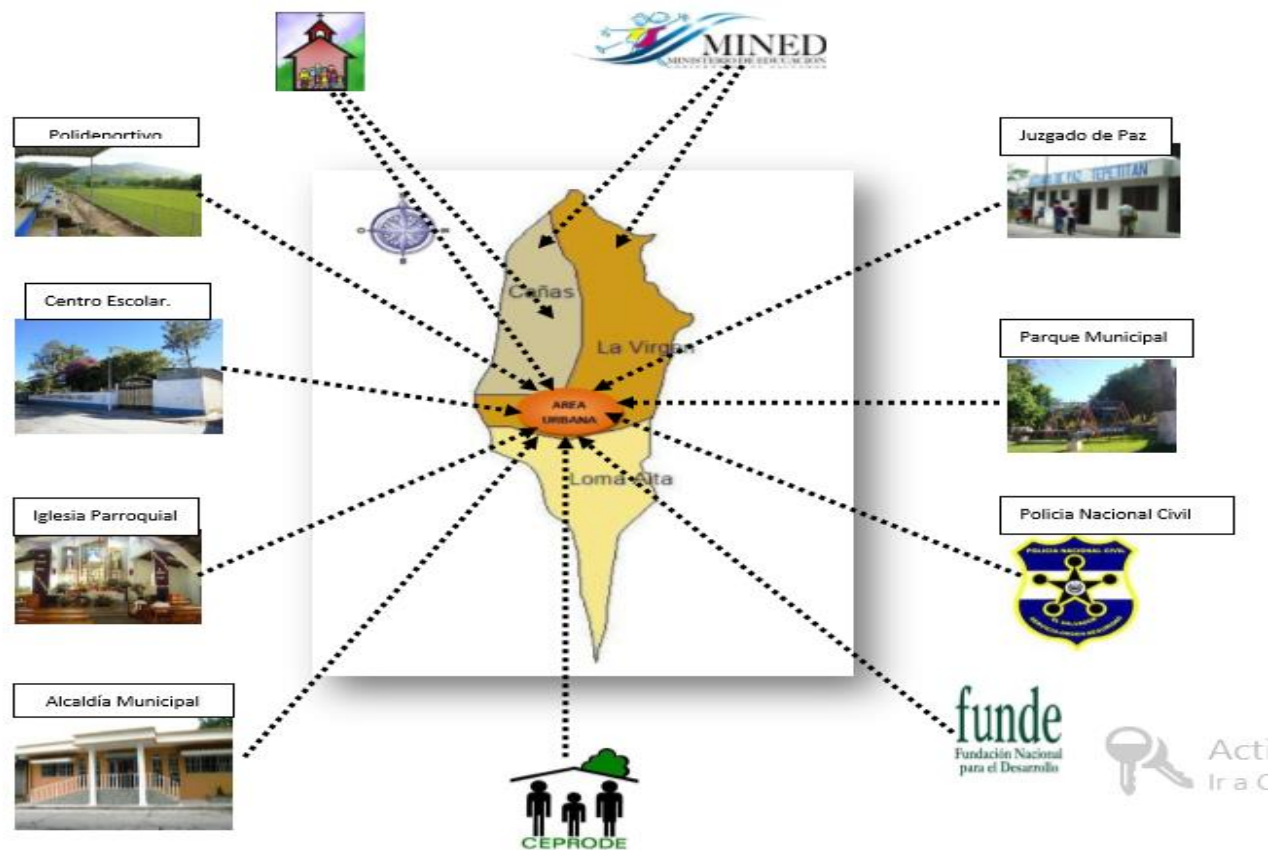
MINED
MINISTERIO DE EDUCACIÓN

Polideportivo

Juzgado de Paz

Centro Escolar.

Cañas

La Virgen

Parque Municipal

AREA URBANA

Loma Alta

Iglesia Parroquial

Policia Nacional Civil

POLICIA NACIONAL CIVIL
EL SALVADOR

Alcaldía Municipal

funde
Fundación Nacional para el Desarrollo

Acti
Ir a C

CEPRODE